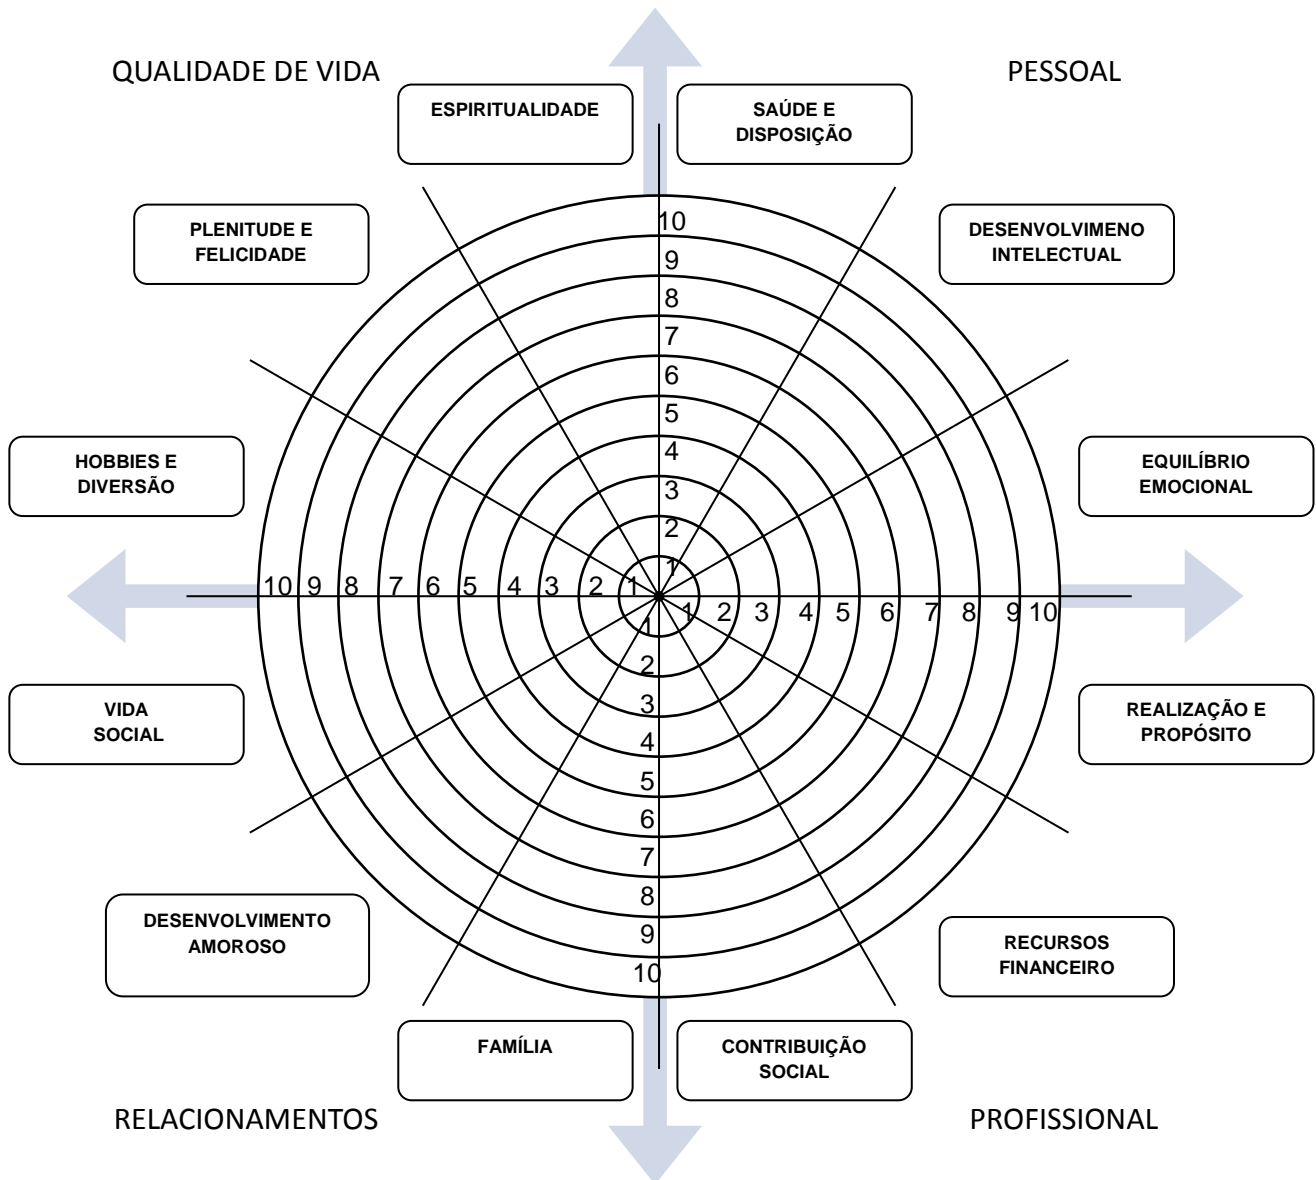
QUALIDADE DE VIDA

PESSOAL

ESPIRITUALIDADE

SAÚDE E DISPOSIÇÃO

PLENITUDE E FELICIDADE

DESENVOLVIMENO INTELECTUAL

HOBBIES E DIVERSÃO

EQUILÍBRIO EMOCIONAL

VIDA SOCIAL

REALIZAÇÃO E PROPÓSITO

DESENVOLVIMENTO AMOROSO

RECURSOS FINANCEIRO

FAMÍLIA

CONTRIBUIÇÃO SOCIAL

RELACIONAMENTOS

PROFISSIONAL

10 9 8 7 6 5 4 3 2 1

1 2 3 4 5 6 7 8 9 10

10 9 8 7 6 5 4 3 2 1

1 2 3 4 5 6 7 8 9 10